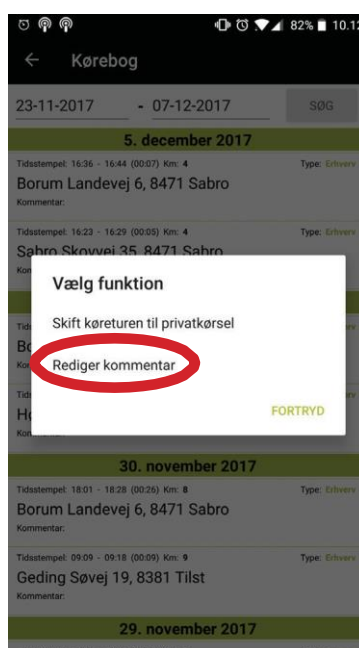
82% 10.12

Kørebog

23-11-2017 - 07-12-2017 SØG

5. december 2017

Tidsstempel: 16:36 - 16:44 (00:07) Km: 4 Type: Erhverv
Borum Landevej 6, 8471 Sabro
Kommentar:

Tidsstempel: 16:23 - 16:29 (00:05) Km: 4 Type: Erhverv
Sabro Skovvej 35, 8471 Sabro

Vælg funktion

Skift køreturen til privatkørsel

Rediger kommentar

FORTRYD

30. november 2017

Tidsstempel: 18:01 - 18:28 (00:26) Km: 8 Type: Erhverv
Borum Landevej 6, 8471 Sabro
Kommentar:

Tidsstempel: 09:09 - 09:18 (00:09) Km: 9 Type: Erhverv
Geding Søvej 19, 8381 Tilst
Kommentar:

29. november 2017